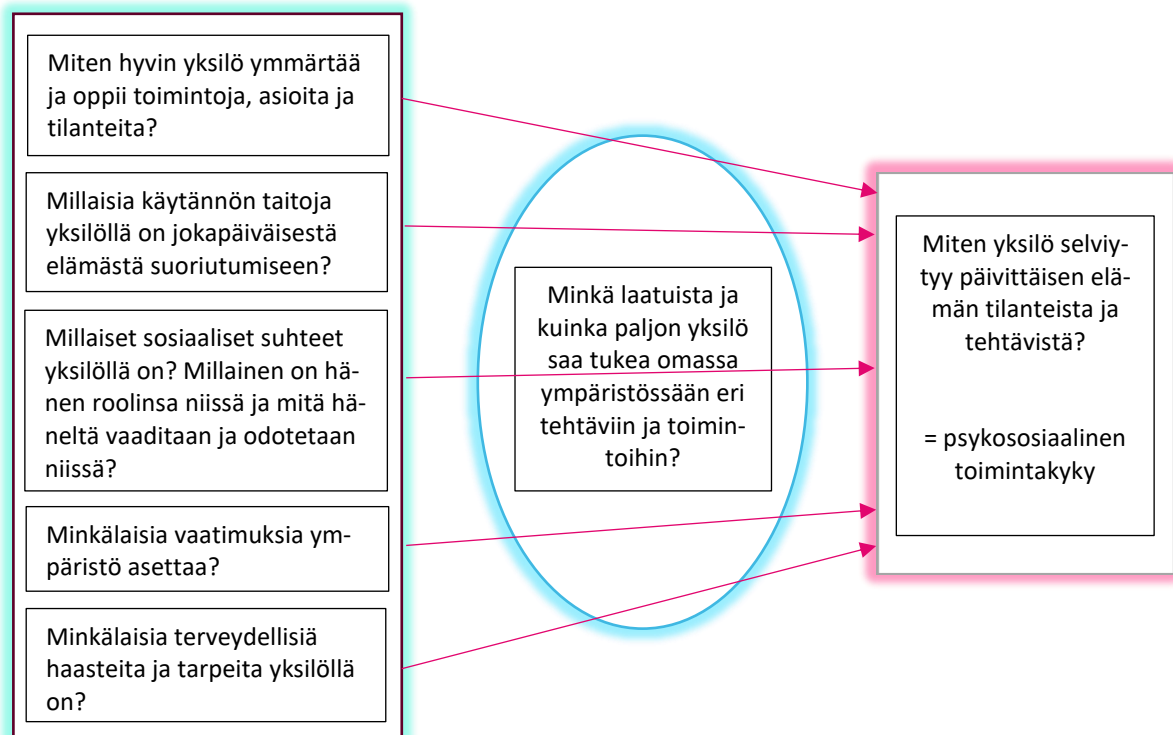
Miten hyvin yksilö ymmärtää ja oppii toimintoja, asioita ja tilanteita?

Millaisia käytännön taitoja yksilöllä on jokapäiväisestä elämästä suoriutumiseen?

Millaiset sosiaaliset suhteet yksilöllä on? Millainen on hänen roolinsa niissä ja mitä häneltä vaaditaan ja odotetaan niissä?

Minkälaisia vaatimuksia ympäristö asettaa?

Minkälaisia terveydellisiä haasteita ja tarpeita yksilöllä on?

Minkä laatuista ja kuinka paljon yksilö saa tukea omassa ympäristössään eri tehtäviin ja toimintoihin?

Miten yksilö selviytyy päivittäisen elämän tilanteista ja tehtävistä?

= psykososiaalinen toimintakyky